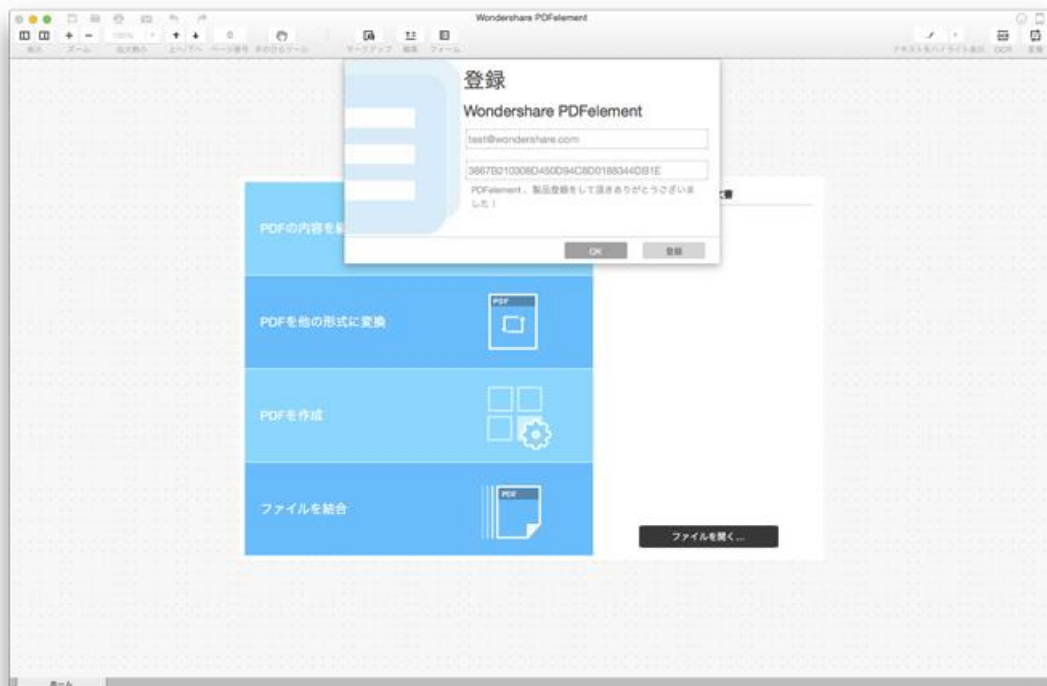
Wondershare PDFelement

表示 ズーム 拡大縮小 上へ/下へ ページ番号 手のひらツール マークアップ 編集 フォーム テキストをハイライト表示 OCR 変換

登録

Wondershare PDFelement

test@wondershare.com

3867B210308D450D94C8D01883440B1E

PDFelement 、製品登録をして頂きありがとうございました！

OK 登録

PDFの内容を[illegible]

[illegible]書

PDFを他の形式に変換

PDF

PDFを作成

ファイルを結合

PDF

ファイルを開く...

ホーム